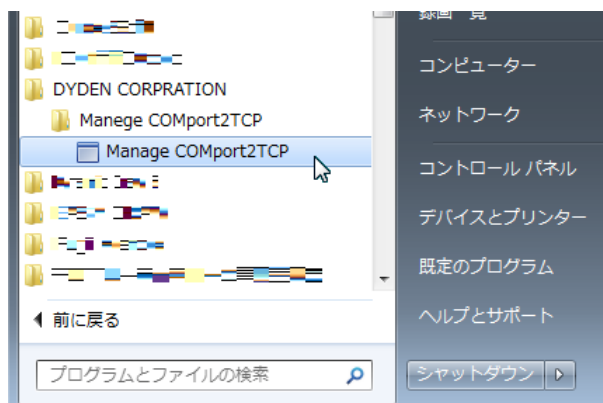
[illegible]
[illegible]
DYDEN CORPRATION
Manege COMport2TCP
Manage COMport2TCP
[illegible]
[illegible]
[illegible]
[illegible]
前に戻る
プログラムとファイルの検索
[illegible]
コンピューター
ネットワーク
コントロール パネル
デバイスとプリンター
既定のプログラム
ヘルプとサポート
シャットダウン